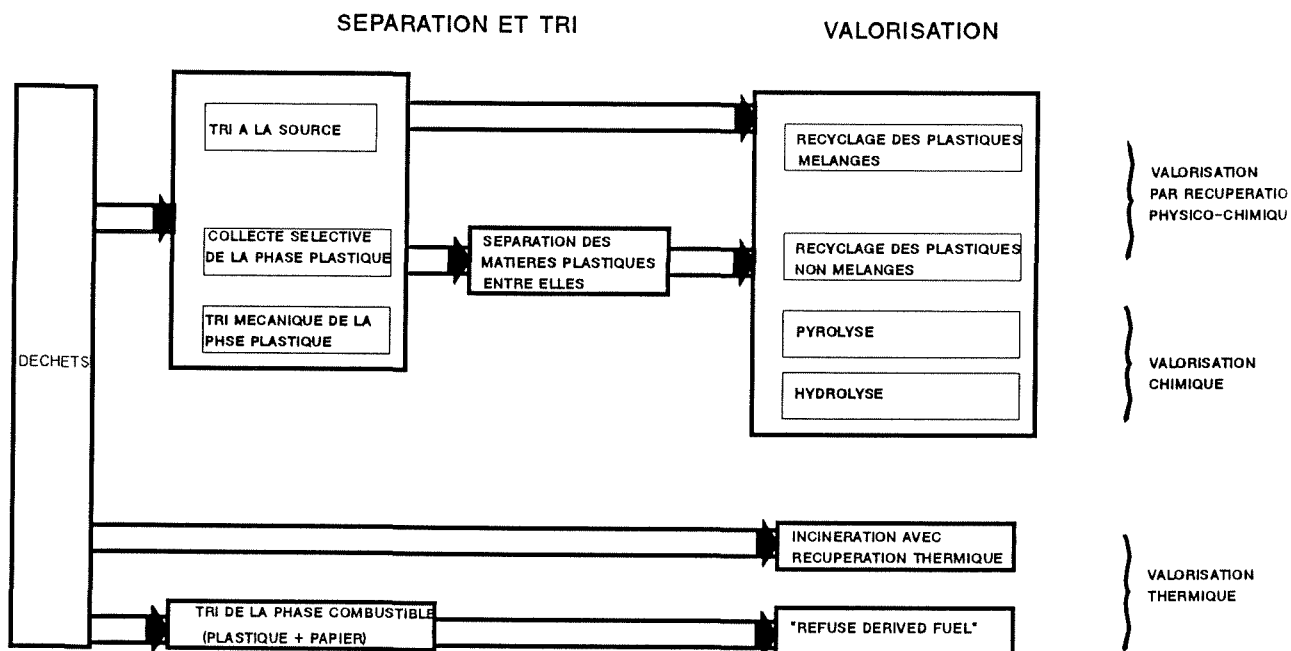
SEPARATION ET TRI

VALORISATION

DECHETS

TRI A LA SOURCE

COLLECTE SELECTIVE DE LA PHASE PLASTIQUE

TRI MECANIQUE DE LA PHSE PLASTIQUE

SEPARATION DES MATIERES PLASTIQUES ENTRE ELLES

RECYCLAGE DES PLASTIQUES MELANGES

RECYCLAGE DES PLASTIQUES NON MELANGES

VALORISATION PAR RECUPERATIO PHYSICO-CHIMIQU

PYROLYSE

HYDROLYSE

VALORISATION CHIMIQUE

INCINERATION AVEC RECUPERATION THERMIQUE

TRI DE LA PHASE COMBUSTIBLE (PLASTIQUE + PAPIER)

"REFUSE DERIVED FUEL"

VALORISATION THERMIQUE